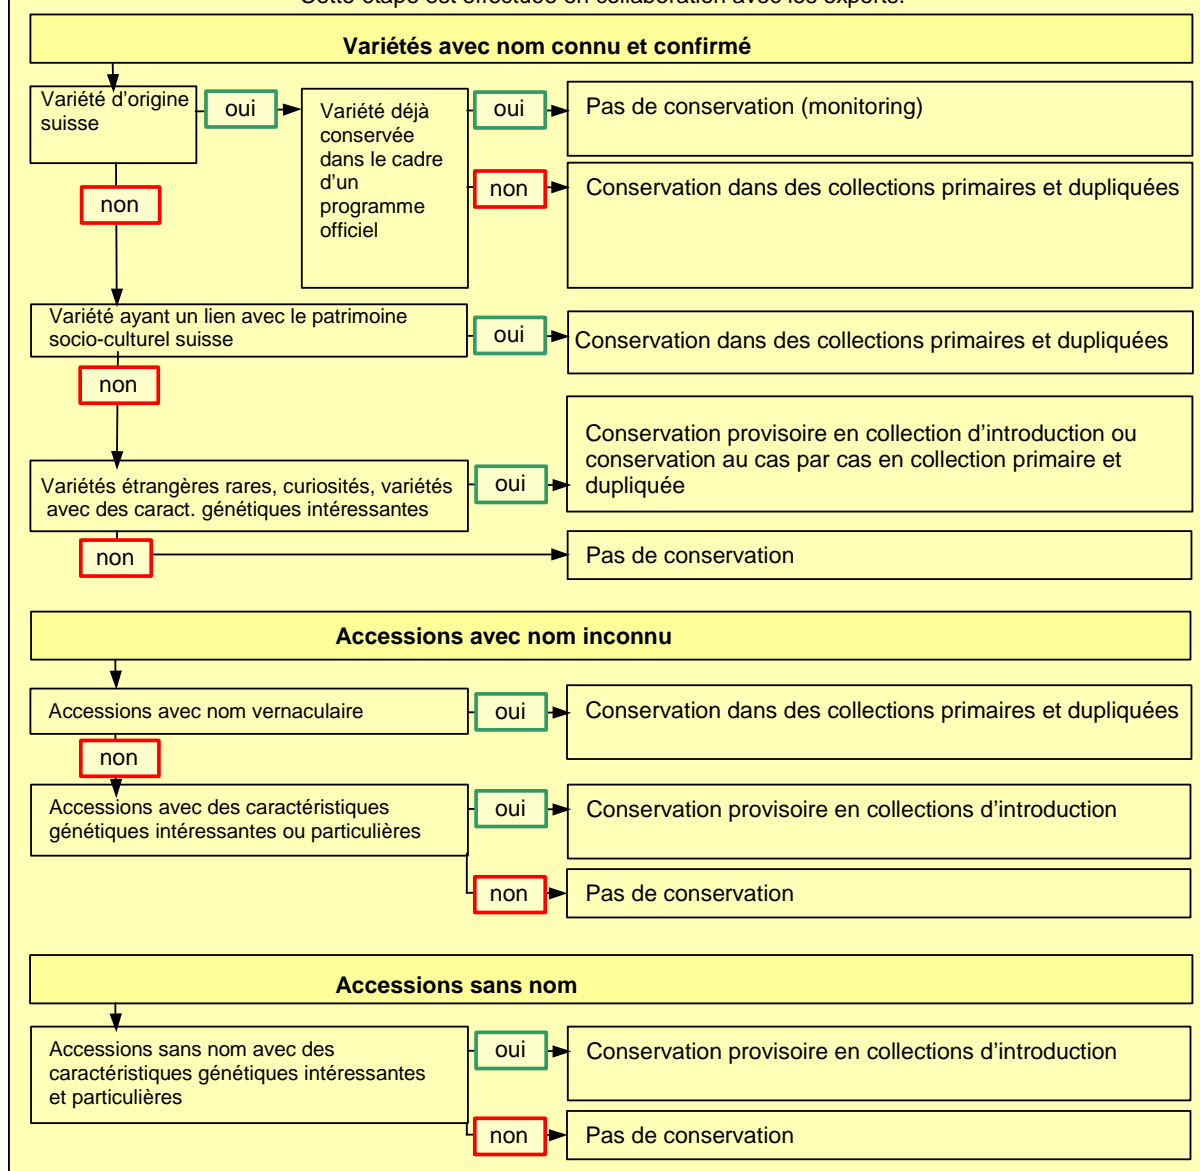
Cette étape est effectuée en collaboration avec les experts.

Variétés avec nom connu et confirmé

Variété d'origine suisse

oui

Variété déjà conservée dans le cadre d'un programme officiel

oui

Pas de conservation (monitoring)

non

Conservation dans des collections primaires et dupliquées

non

Variété ayant un lien avec le patrimoine socio-culturel suisse

oui

Conservation dans des collections primaires et dupliquées

non

Variétés étrangères rares, curiosités, variétés avec des caract. génétiques intéressantes

oui

Conservation provisoire en collection d'introduction ou conservation au cas par cas en collection primaire et dupliquée

non

Pas de conservation

Accessions avec nom inconnu

Accessions avec nom vernaculaire

oui

Conservation dans des collections primaires et dupliquées

non

Accessions avec des caractéristiques génétiques intéressantes ou particulières

oui

Conservation provisoire en collections d'introduction

non

Pas de conservation

Accessions sans nom

Accessions sans nom avec des caractéristiques génétiques intéressantes et particulières

oui

Conservation provisoire en collections d'introduction

non

Pas de conservation